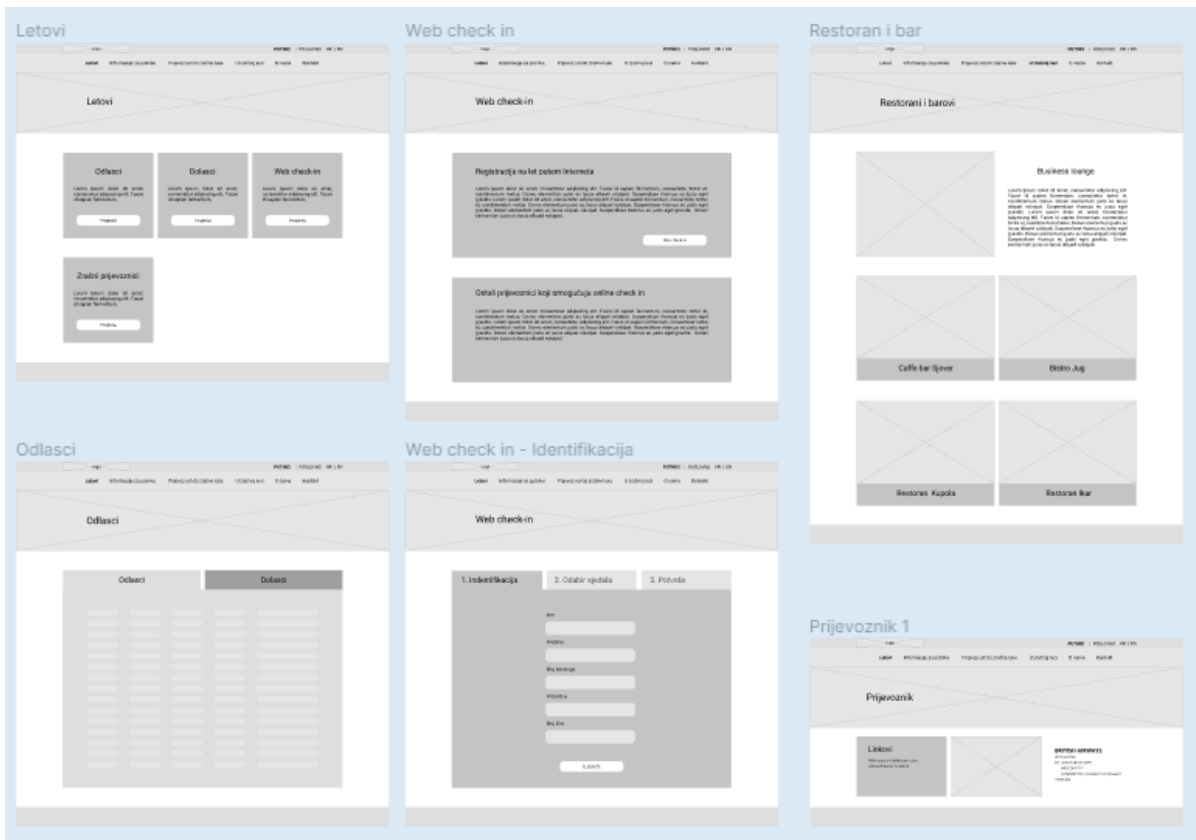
Letovi

Letovi

Odlasci

Dolasci

Web check-in

Zračni prijevoznici

Web check in

Web check-in

Registracija na let putem interneta

Ostali prijevoznici koji omogućuju online check in

Restoran i bar

Restorani i barovi

Business lounge

Caffe bar Sjever

Bistro Jug

Restoran Kupola

Restoran Ikar

Odlasci

Odlasci

Odlasci

Dolasci

Web check in - Identifikacija

Web check-in

1. Indentifikacija

2. Odabir sjedala

3. Potvrda

Prijevoznik 1

Prijevoznik

Linkovi